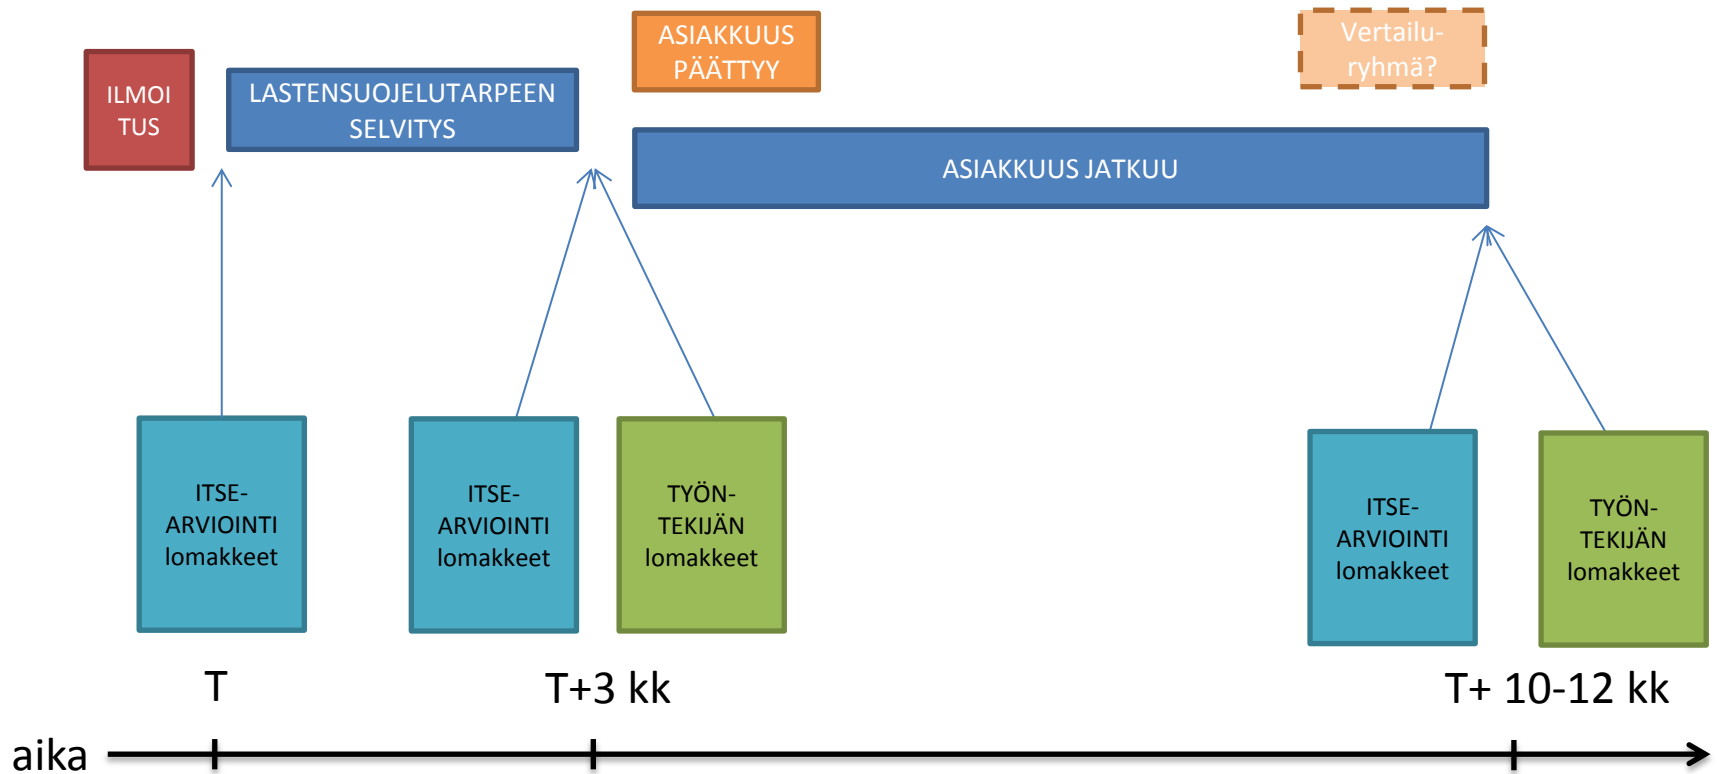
ILMOI TUS

LASTENSUOJELUTARPEEN SELVITYS

ASIAKKUUS PÄÄTTYY

Vertailuryhmä?

ASIAKKUUS JATKUU

ITSE-ARVIOINTI lomakkeet

ITSE-ARVIOINTI lomakkeet

TYÖN-TEKIJÄN lomakkeet

ITSE-ARVIOINTI lomakkeet

TYÖN-TEKIJÄN lomakkeet

T

T+3 kk

T+ 10-12 kk

aika